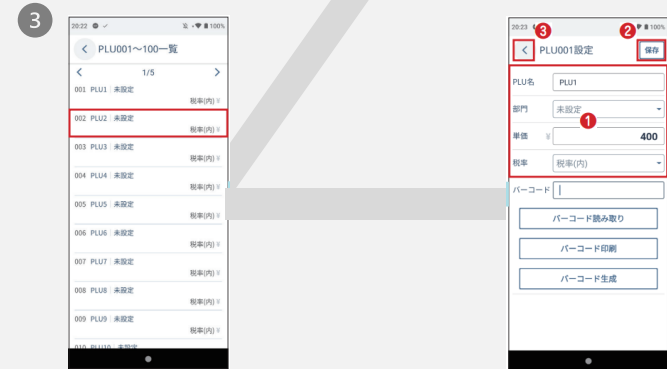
3

20:22 ⚙ ✓ 100%
< PLU001〜100一覧
< 1/5 >
001 PLU1 | 未設定
税率(内) ¥
002 PLU2 | 未設定
税率(内) ¥
003 PLU3 | 未設定
税率(内) ¥
004 PLU4 | 未設定
税率(内) ¥
005 PLU5 | 未設定
税率(内) ¥
006 PLU6 | 未設定
税率(内) ¥
007 PLU7 | 未設定
税率(内) ¥
008 PLU8 | 未設定
税率(内) ¥
009 PLU9 | 未設定
税率(内) ¥
010 PLU10 | 未設定

20:23 100%
3
2
< PLU001設定 保存
PLU名 PLU1
部門 未設定
1
単価 ¥ 400
税率 税率(内)
バーコード
バーコード読み取り
バーコード印刷
バーコード生成